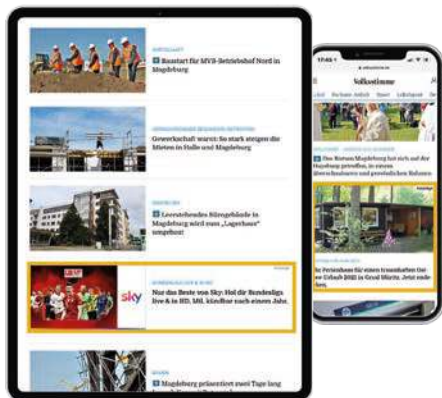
WIRTSCHAFT
Baustart für MVB-Betriebshof Nord in Magdeburg

Gewerkschaft warnt: So stark steigen die Mieten in Halle und Magdeburg

Leerstehendes Bürogebäude in Magdeburg wird zum „Lagerhaus" umgebaut

sky
Nur das Beste von Sky: Hol dir Bundesliga live & in HD. Mtl. kündbar nach einem Jahr.

Magdeburg präsentiert zwei Tage lang

17:45
Volksstimme
Der Kirmes Magdeburg hat sich auf der Magdeburg präsentiert

Ihr Ferienhaus für einen traumhaften Urlaub 2022 in Graal Müritz. Jetzt entdecken.